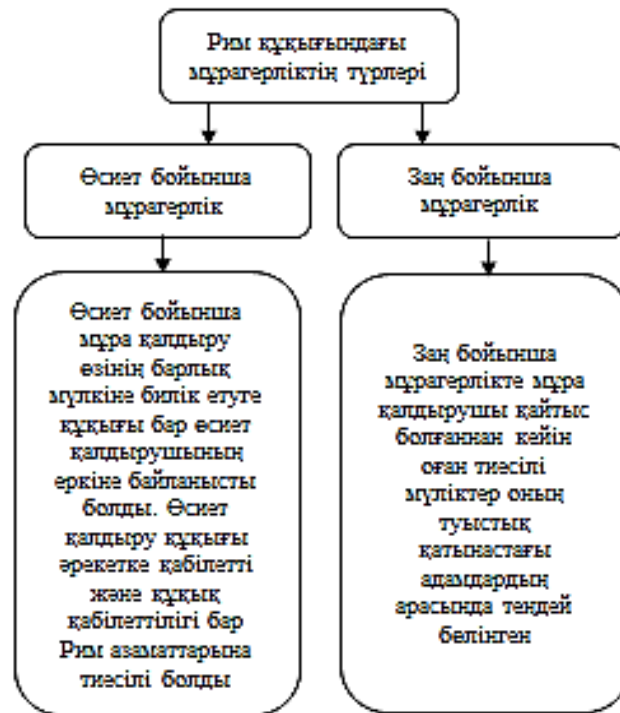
Рим құқығындағы мұрагерліктің түрлері

Өсиет бойынша мұрагерлік

Заң бойынша мұрагерлік

Өсиет бойынша мұра қалдыру өзінің барлық мүлкіне билік етуге құқығы бар өсиет қалдырушының еркіне байланысты болды. Өсиет қалдыру құқығы әрекетке қабілетті және құқық қабілеттілігі бар Рим азаматтарына тиесілі болды

Заң бойынша мұрагерлікте мұра қалдырушы қайтыс болғаннан кейін оған тиесілі мүліктер оның туыстық қатынастағы адамдардың арасында теңдей бөлінген